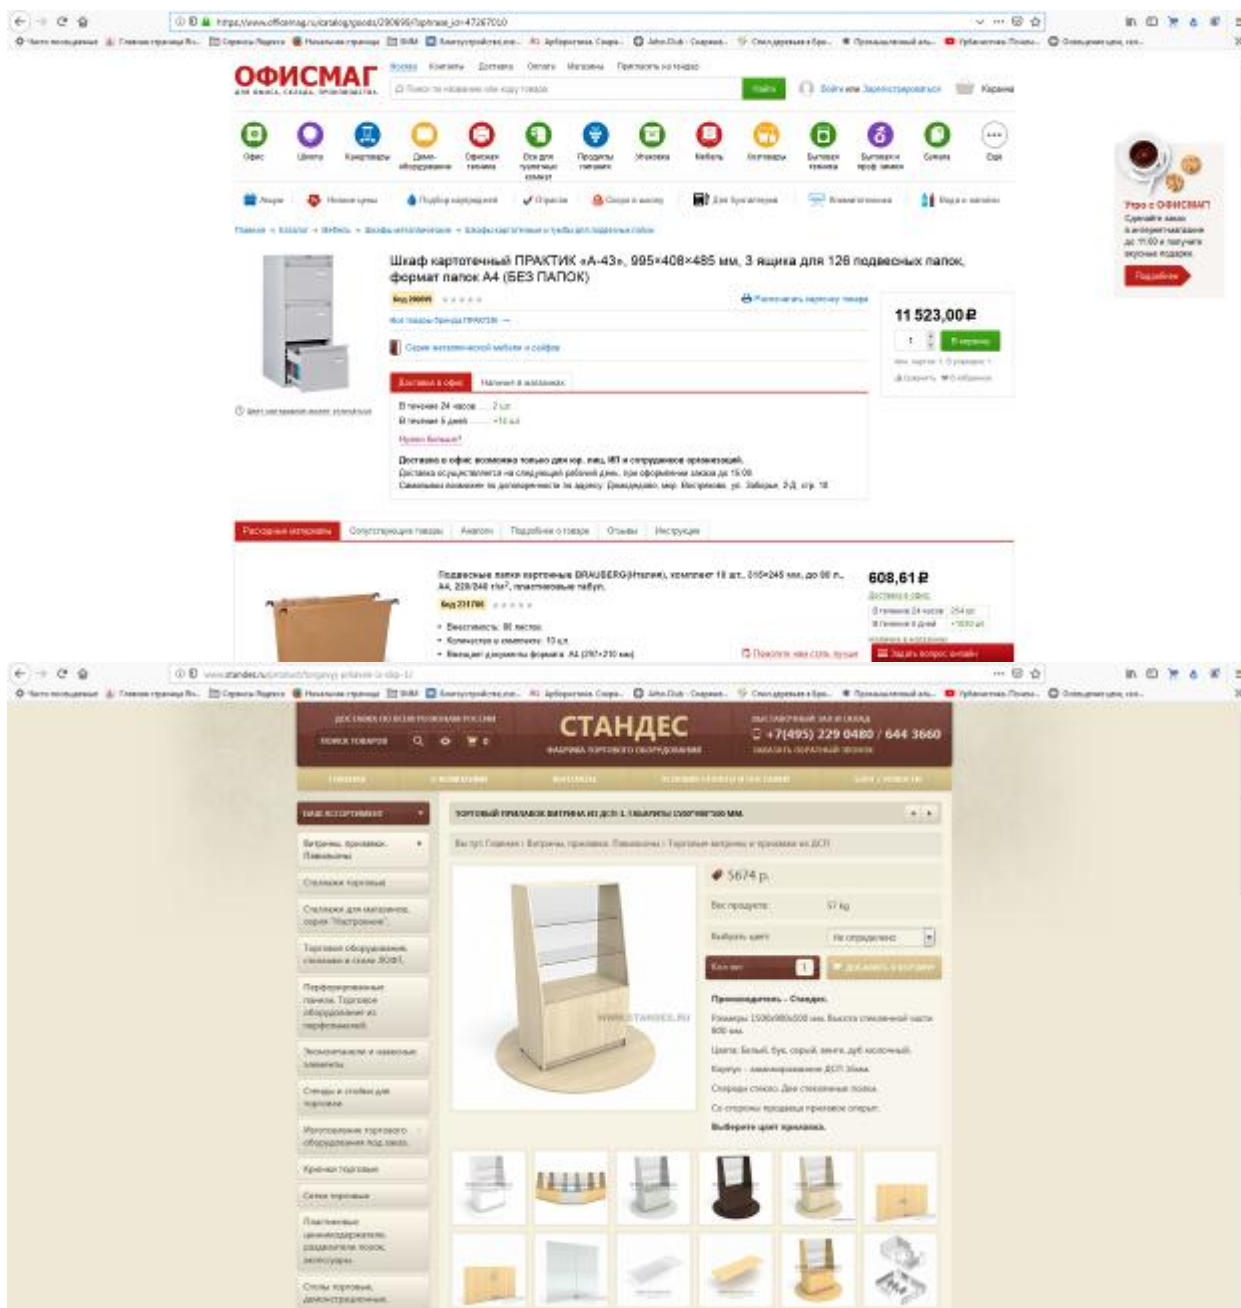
https://www.officemag.ru/catalog/goods/290696/?optimize_id=47267010

ОФИСМАГ
для офиса, склада, производства

Москва Контакты Доставка Оплата Магазины Пригласить на тендер

Войти или Зарегистрироваться Корзина

Офис Школа Канцтовары Декор, оборудование Офисная техника Все для туристов Продукты питания Упаковка Мебель Картриджи Бытовая техника Бытовая и проф. химия Суперцены Еще

Главная » Каталог » Мебель » Шкафы металлические » Шкафы картотечные и тумбы для подвесных папок

Шкаф картотечный ПРАКТИК «А-43», 995×408×485 мм, 3 ящика для 126 подвесных папок, формат папок А4 (БЕЗ ПАПОК)

Код 290696

Все товары бренда ПРАКТИК →

Распечатать карточку товара

Серия металлической мебели и сейфов

11 523,00 ₽

В корзину

Доставка в офис Наличие в магазинах

В течение 24 часов ... 2 шт.
В течение 5 дней ... >10 шт.

Доставка в офис возможна только для юр. лиц, ИП и сотрудников организаций.

Расходные материалы Сопутствующие товары Аналоги Подробнее о товаре Отзывы Инструкция

Подвесные папки картонные BRAUBERG (Италия), комплект 10 шт., 315×245 мм, до 80 л., А4, 220/240 г/м², пластиковые табуляторы

Код 231786

608,61 ₽

Доставка в офис

Утро с ОФИСМАГ!

Подробнее

www.standex.ru

ДОСТАВКА ПО ВСЕЙ ТЕРРИТОРИИ РОССИИ

ПОИСК ТОВАРОВ

СТАНДЕС
ФАБРИКА ТОРГОВОГО ОБОРУДОВАНИЯ

+7(495) 229 0480 / 644 3660

НАШ АССОРТИМЕНТ

ТОРГОВЫЙ ПРИЛАВОК ВИТРИНА ИЗ ДСП 1. ГАБАРИТЫ 1500*900*500 ММ.

Витрины, прилавки. Павильоны
Стеллажи торговые
Стеллажи для магазинов, серия "Настроение"
Торговое оборудование, стеллажи в стиле ЛОФТ
Перфорированные панели. Торговое оборудование из перфопанелей
Экономпанели и навесные элементы
Стенды и стойки для торговли
Изготовление торгового оборудования под заказ
Крючки торговые
Сетки торговые
Пластиковые ценникодержатели, разделители полок, экспозоры
Столы торговые, демонстрационные

5674 р.

Вес продукта: 57 kg

Выбрать цвет: Не определено

Кол-во: 1 ДОБАВИТЬ В КОРЗИНУ

Производитель - Стандес

Размеры 1500х900х500 мм. Высота стеклянной части 800 мм.

Цвета: Белый, бук, серый, венге, дуб молочный.

Корпус - ламинированное ДСП 16мм.

Сверху стекло. Две стеклянные полки.

Со стороны продавца прилавок открыт.

Выберете цвет прилавка.

WWW.STANDEX.RU